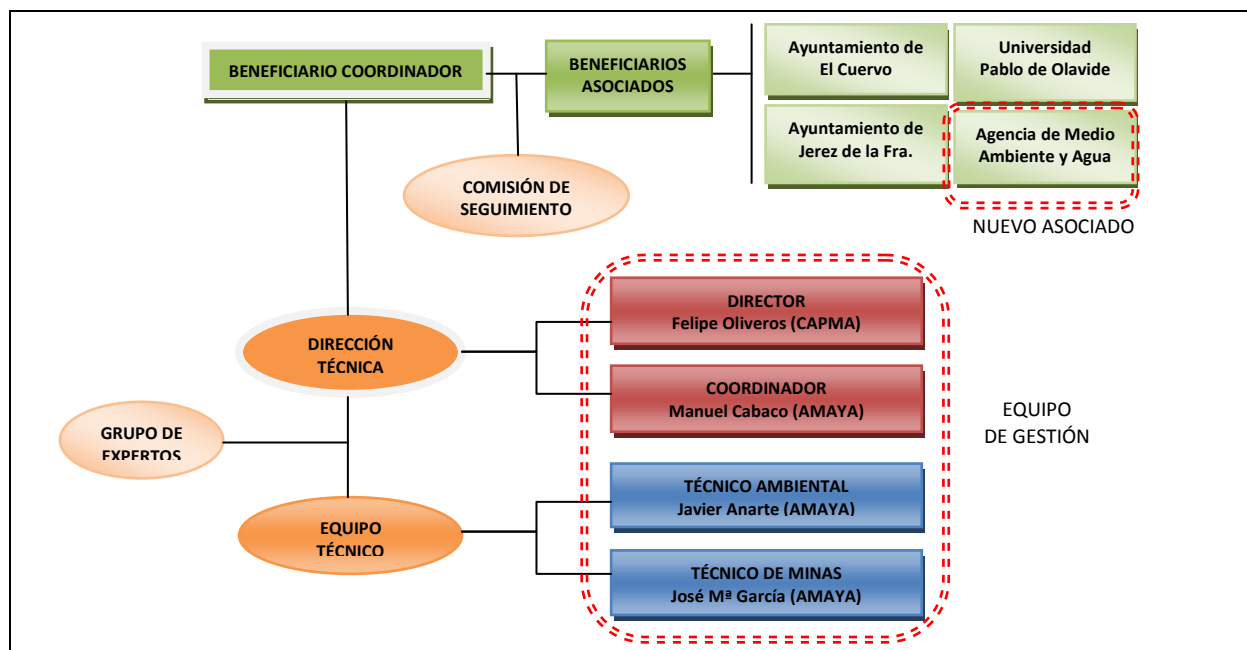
BENEFICIARIO COORDINADOR

BENEFICIARIOS ASOCIADOS

Ayuntamiento de El Cuervo

Universidad Pablo de Olavide

Ayuntamiento de Jerez de la Fra.

Agencia de Medio Ambiente y Agua

NUEVO ASOCIADO

COMISIÓN DE SEGUIMIENTO

DIRECCIÓN TÉCNICA

DIRECTOR
Felipe Oliveros (CAPMA)

COORDINADOR
Manuel Cabaco (AMAYA)

EQUIPO DE GESTIÓN

GRUPO DE EXPERTOS

EQUIPO TÉCNICO

TÉCNICO AMBIENTAL
Javier Anarte (AMAYA)

TÉCNICO DE MINAS
José Mª García (AMAYA)